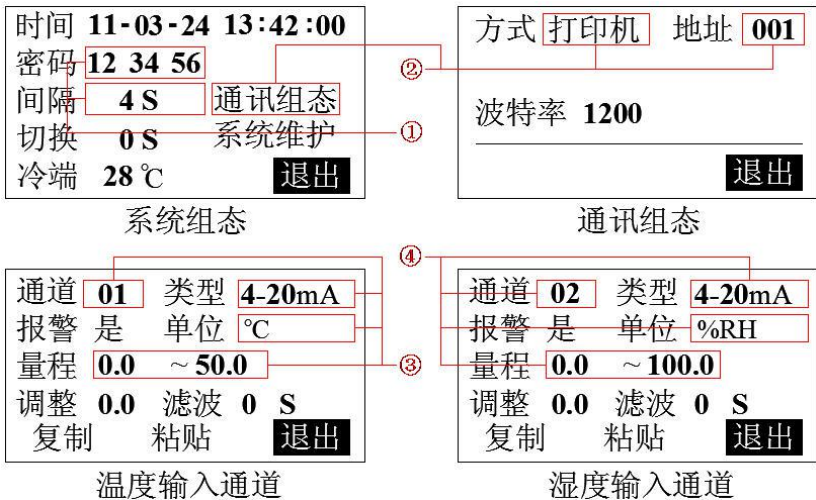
时间 11-03-24 13:42:00
密码 12 34 56
间隔 4 S 通讯组态
切换 0 S 系统维护
冷端 28 ℃ 退出

系统组态

方式 打印机 地址 001

波特率 1200

退出

通讯组态

②
①
④
③

通道 01 类型 4-20mA
报警 是 单位 ℃
量程 0.0 ～50.0
调整 0.0 滤波 0 S
复制 粘贴 退出

温度输入通道

通道 02 类型 4-20mA
报警 是 单位 %RH
量程 0.0 ～100.0
调整 0.0 滤波 0 S
复制 粘贴 退出

湿度输入通道